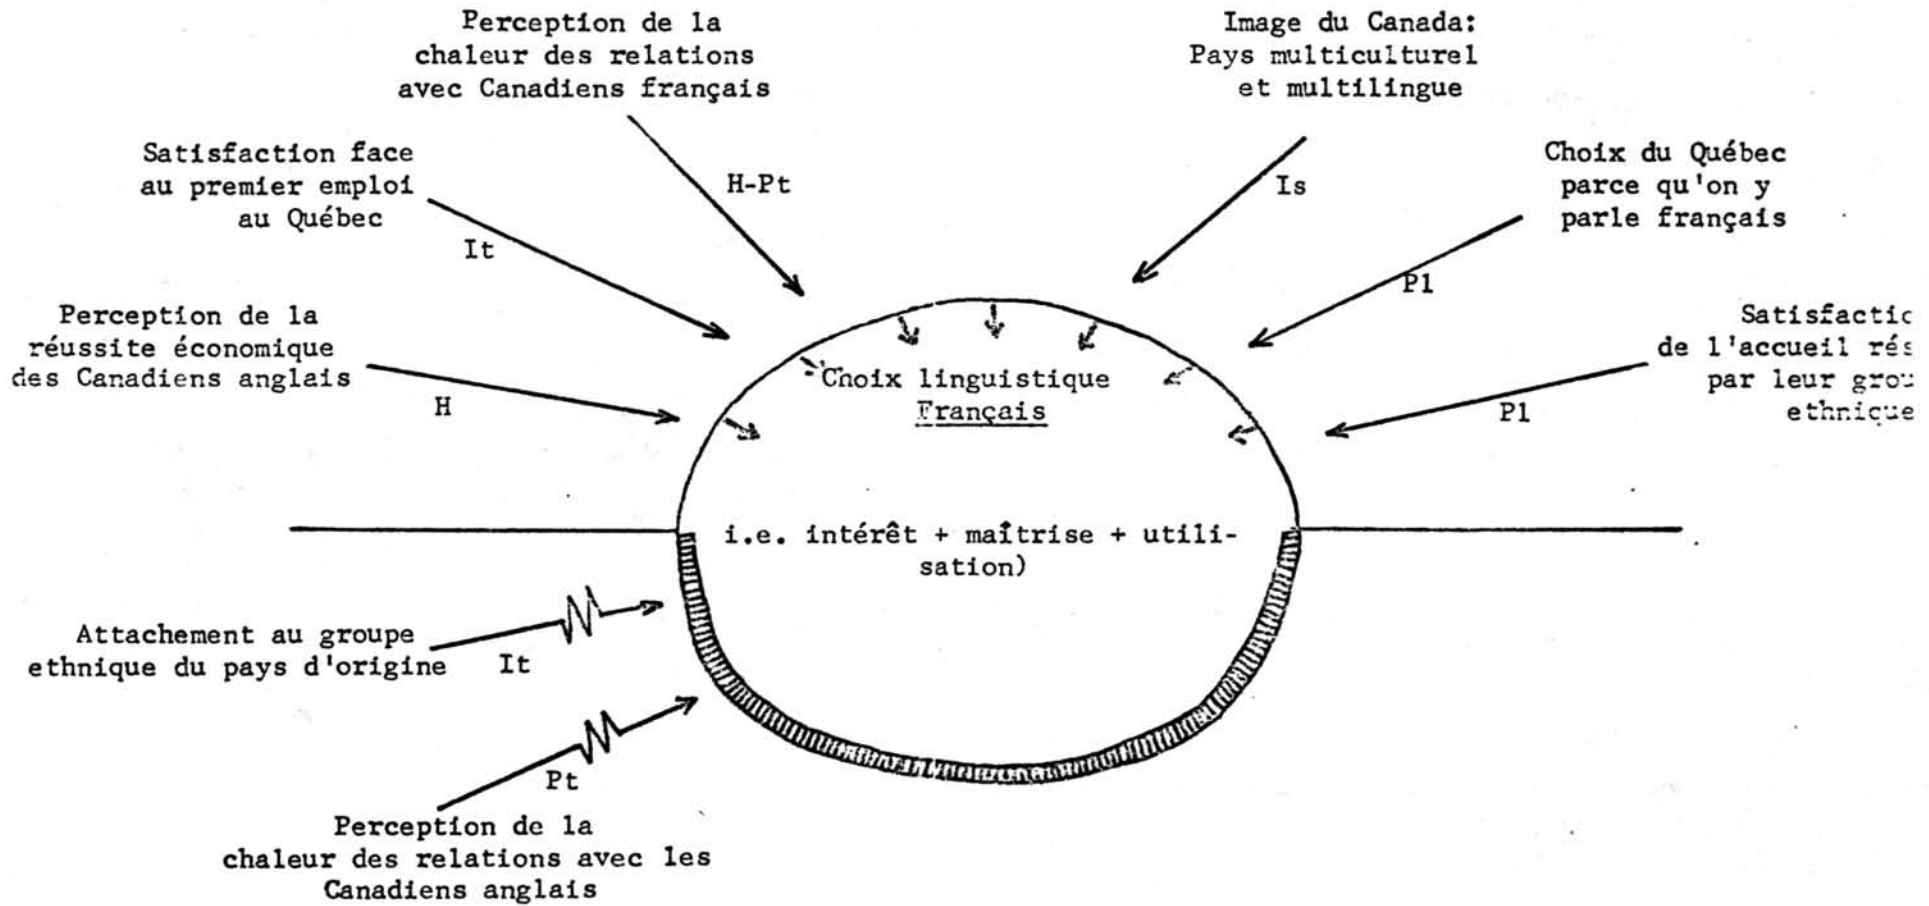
Perception de la chaleur des relations avec Canadiens français

Image du Canada: Pays multiculturel et multilingue

Satisfaction face au premier emploi au Québec

H-Pt

Is

Choix du Québec parce qu'on y parle français

It

Pl

Perception de la réussite économique des Canadiens anglais

Satisfactic de l'accueil rés par leur grou ethnique

H

Choix linguistique Français

Pl

i.e. intérêt + maîtrise + utilisation)

Attachement au groupe ethnique du pays d'origine

It

Pt

Perception de la chaleur des relations avec les Canadiens anglais